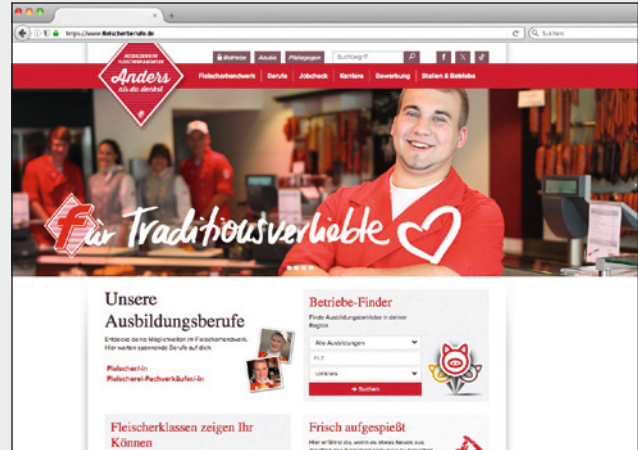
https://www.fleischerberufe.de

Suchen

Betriebe Azubis Pädagogen Suchbegriff

AUSBILDUNGSBERUFE FLEISCHERHANDWERK
Anders als du denkst

Fleischerhandwerk | Berufe | Jobcheck | Karriere | Bewerbung | Stellen & Betriebe

für Traditionsverliebte

Unsere Ausbildungsberufe

Entdecke deine Möglichkeiten im Fleischerhandwerk. Hier warten spannende Berufe auf dich:

Fleischer/-in
Fleischerei-Fachverkäufer/-in

Betriebe-Finder

Finde Ausbildungsbetriebe in deiner Region

Alle Ausbildungen
PLZ
Umkreis
Suchen

Fleischerklassen zeigen Ihr Können

Frisch aufgespießt

Hier erfährst du, wenn es etwas Neues aus